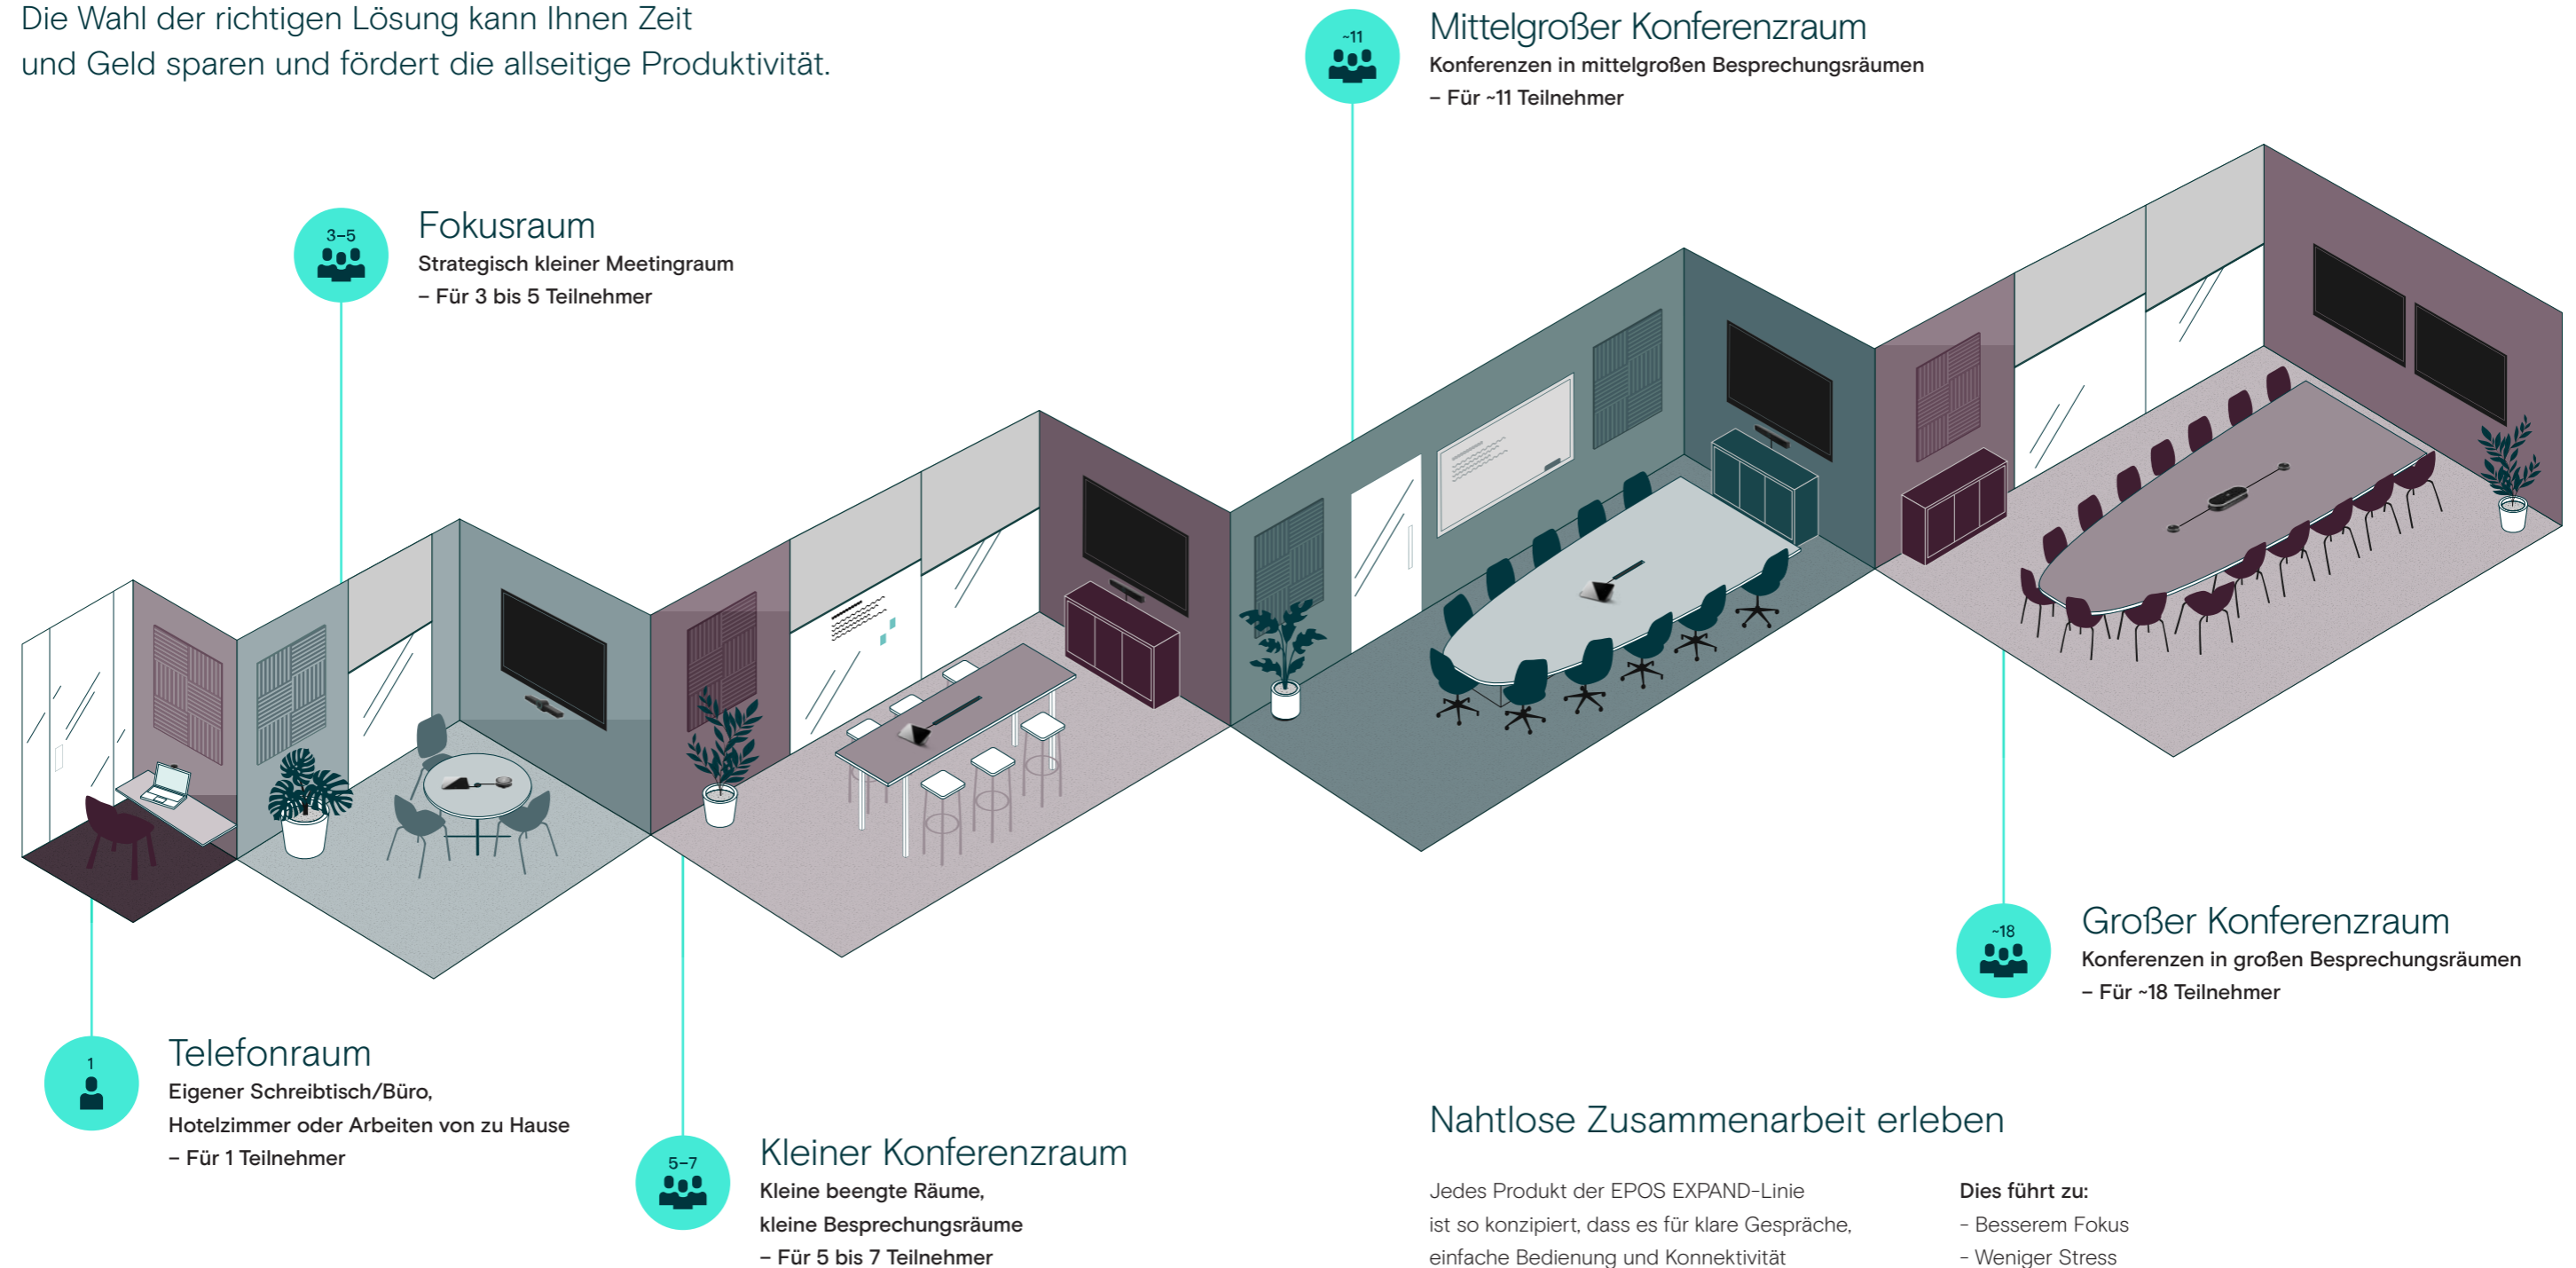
Die Wahl der richtigen Lösung kann Ihnen Zeit und Geld sparen und fördert die allseitige Produktivität.

~11
Mittelgroßer Konferenzraum
Konferenzen in mittelgroßen Besprechungsräumen
– Für ~11 Teilnehmer

3–5
Fokusraum
Strategisch kleiner Meetingraum
– Für 3 bis 5 Teilnehmer

~18
Großer Konferenzraum
Konferenzen in großen Besprechungsräumen
– Für ~18 Teilnehmer

1
Telefonraum
Eigener Schreibtisch/Büro, Hotelzimmer oder Arbeiten von zu Hause
– Für 1 Teilnehmer

5–7
Kleiner Konferenzraum
Kleine beengte Räume, kleine Besprechungsräume
– Für 5 bis 7 Teilnehmer

Nahtlose Zusammenarbeit erleben

Jedes Produkt der EPOS EXPAND-Linie ist so konzipiert, dass es für klare Gespräche, einfache Bedienung und Konnektivität

Dies führt zu:
- Besserem Fokus
- Weniger Stress